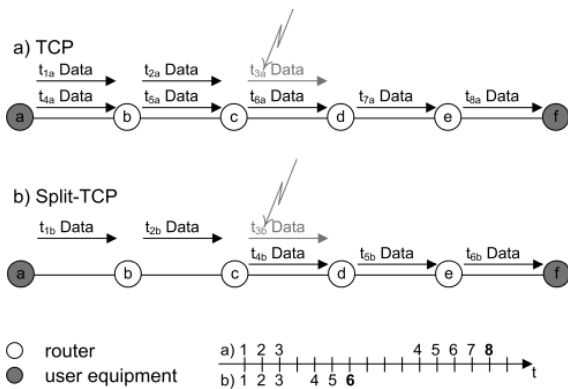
a) TCP

$t_{1a}$ Data $t_{2a}$ Data $t_{3a}$ Data

$t_{4a}$ Data $t_{5a}$ Data $t_{6a}$ Data $t_{7a}$ Data $t_{8a}$ Data

a b c d e f

b) Split-TCP

$t_{1b}$ Data $t_{2b}$ Data $t_{3b}$ Data

$t_{4b}$ Data $t_{5b}$ Data $t_{6b}$ Data

a b c d e f

router

user equipment

a) 1 2 3 4 5 6 7 **8**

b) 1 2 3 4 5 **6**

t